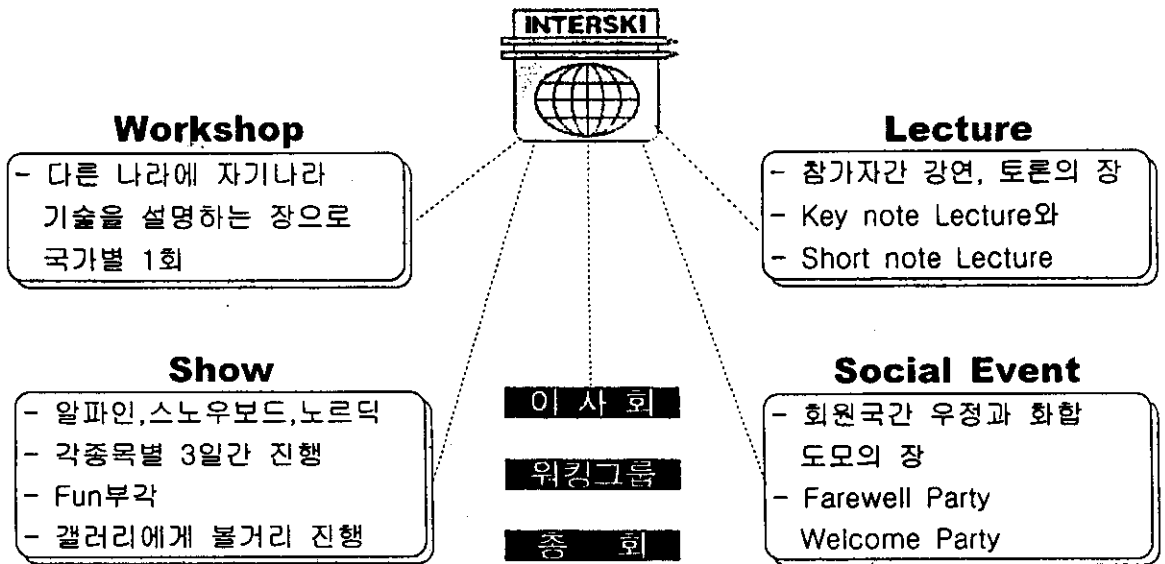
INTERSKI

Workshop
- 다른 나라에 자기나라 기술을 설명하는 장으로 국가별 1회

Lecture
- 참가자간 강연, 토론의 장
- Key note Lecture와
- Short note Lecture

Show
- 알파인,스노우보드,노르딕
- 각종목별 3일간 진행
- Fun부각
- 갤러리에게 볼거리 진행

이 사 회

워킹그룹

총 회

Social Event
- 회원국간 우정과 화합 도모의 장
- Farewell Party Welcome Party